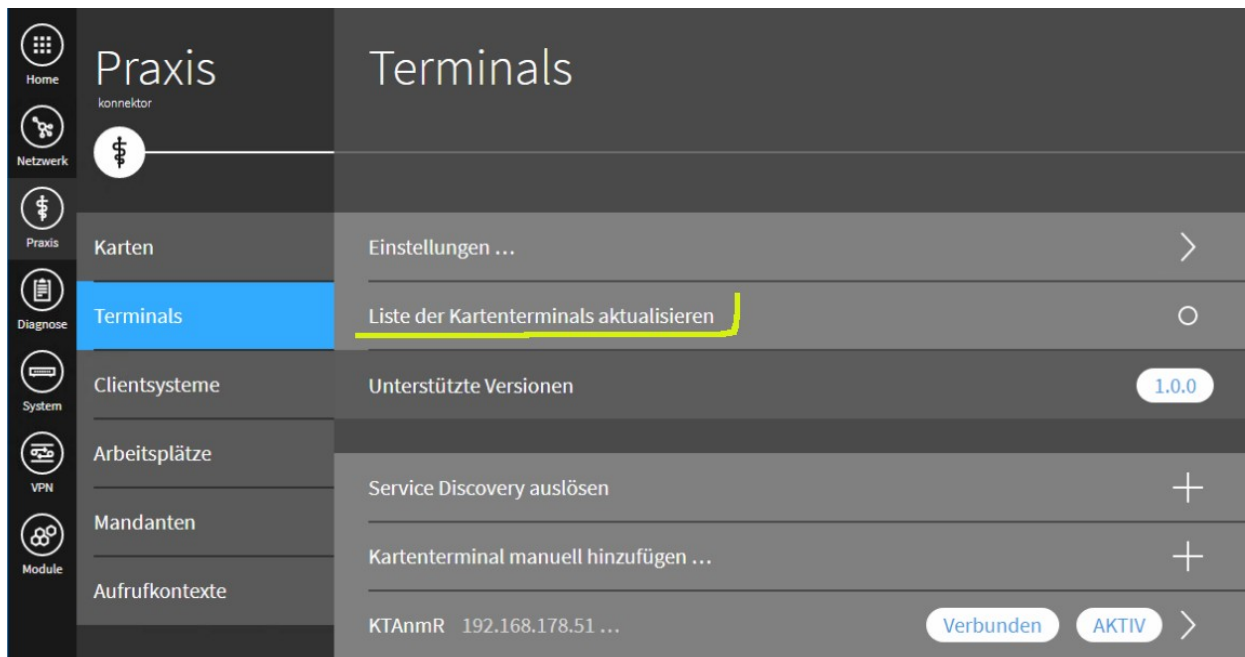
Home

Netzwerk

Praxis

Diagnose

System

VPN

Module

Praxis
konnektor

Karten

Terminals

Clientsysteme

Arbeitsplätze

Mandanten

Aufrufkontexte

Terminals

Einstellungen ...

Liste der Kartenterminals aktualisieren

Unterstützte Versionen 1.0.0

Service Discovery auslösen

Kartenterminal manuell hinzufügen ...

KTAnmR 192.168.178.51 ... Verbunden AKTIV